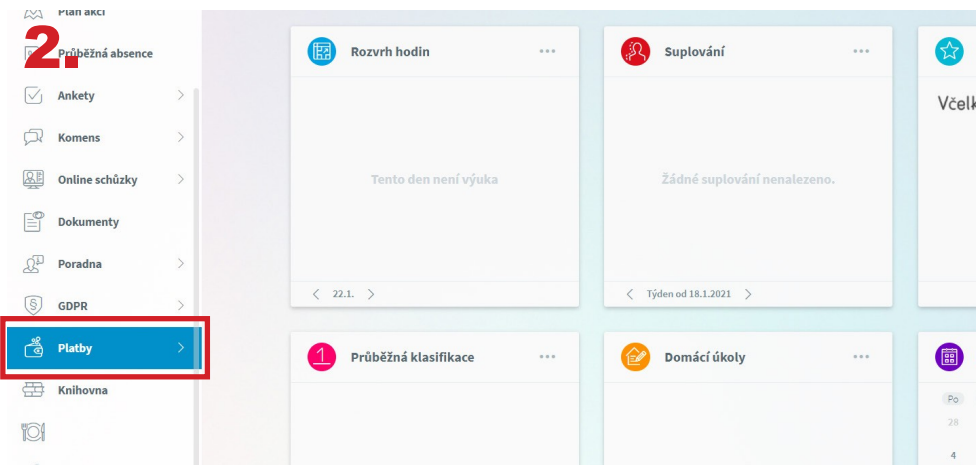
Plán akcí
2.
Průběžná absence
Ankety
Komens
Online schůzky
Dokumenty
Poradna
GDPR
Platby
Knihovna

Rozvrh hodin ···
Tento den není výuka
< 22.1. >

Suplování ···
Žádné suplování nenalezeno.
< Týden od 18.1.2021 >

Včelk

Průběžná klasifikace ···

Domácí úkoly ···

Po
28
4